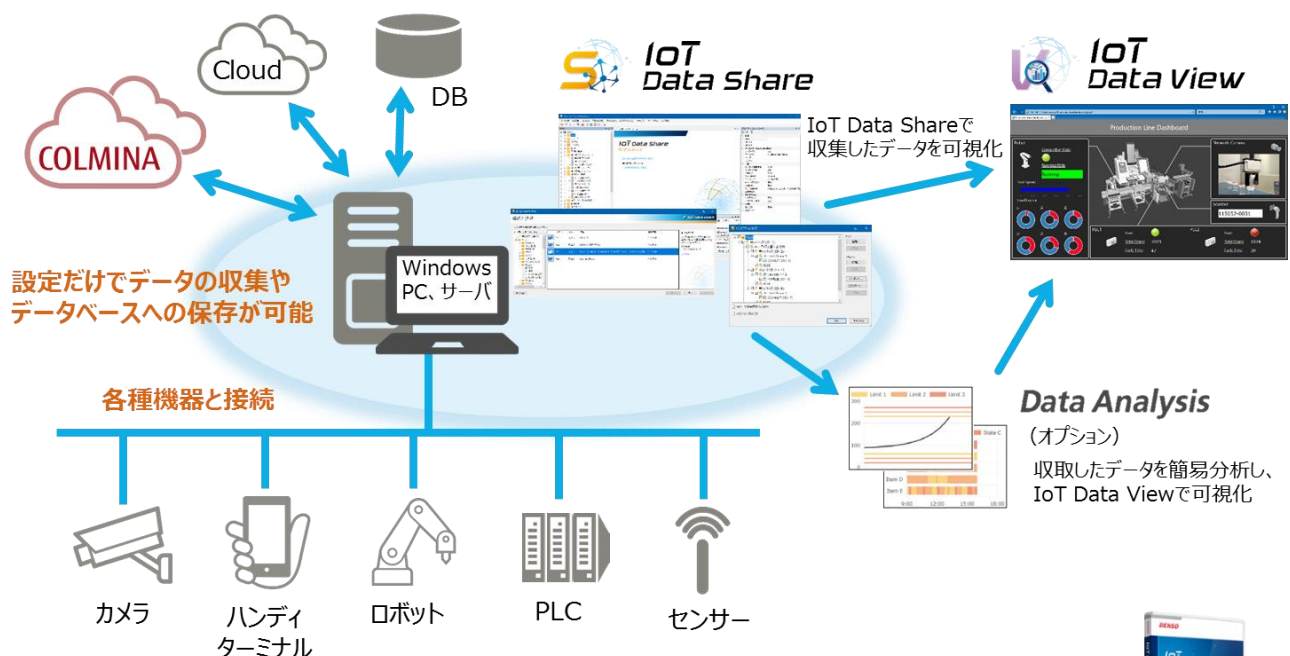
Cloud

DB

COLMINA

IoT Data Share

IoT Data View

IoT Data Shareで収集したデータを可視化

Production Line Dashboard

Windows PC、サーバ

設定だけでデータの収集やデータベースへの保存が可能

各種機器と接続

Limit 1
Limit 2
Limit 3

Data Analysis
（オプション）
収取したデータを簡易分析し、IoT Data Viewで可視化

カメラ

ハンディターミナル

ロボット

PLC

センサー

DENSO